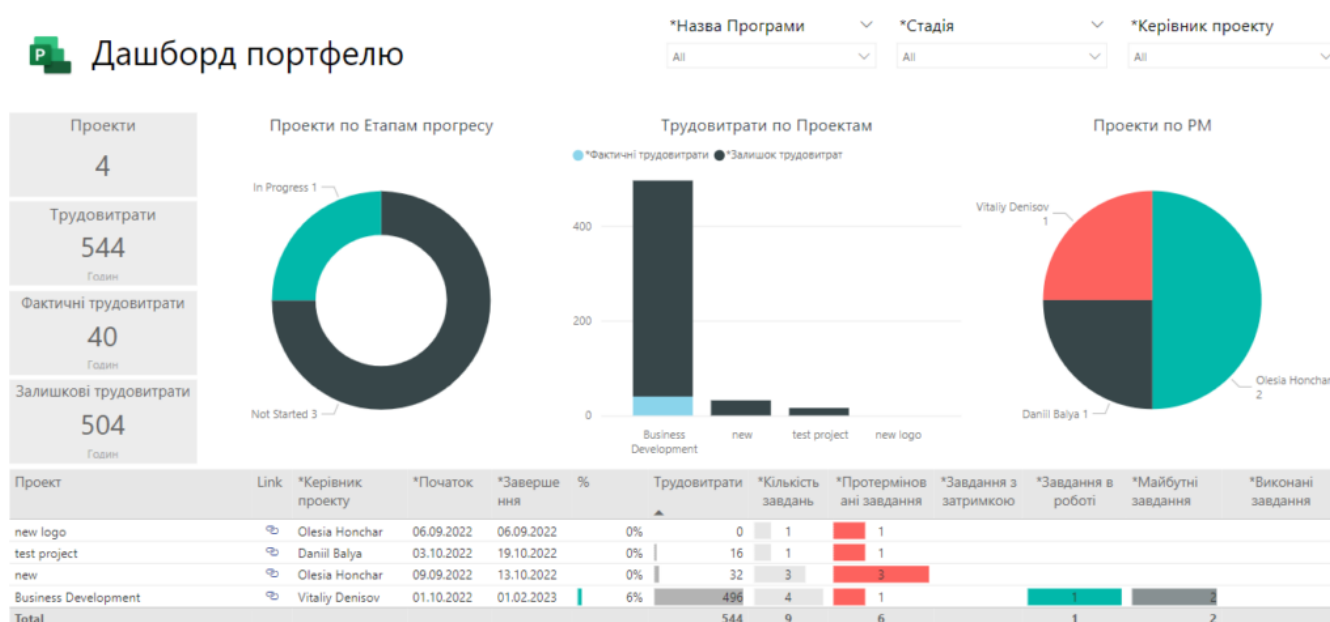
Дашборд портфелю

*Назва Програми
All
*Стадія
All
*Керівник проекту
All

Проекти
4

Трудовитрати
544
Годин

Фактичні трудовитрати
40
Годин

Залишкові трудовитрати
504
Годин

Проекти по Етапам прогресу
In Progress 1
Not Started 3

Трудовитрати по Проектам
*Фактичні трудовитрати *Залишок трудовитрат
400
200
0
Business Development
new
test project
new logo

Проекти по PM
Vitaliy Denisov 1
Olesia Honchar 2
Daniil Balya 1

| Проект | Link | *Керівник проекту | *Початок | *Завершення | % | Трудовитрати | *Кількість завдань | *Протерміновані завдання | *Завдання з затримкою | *Завдання в роботі | *Майбутні завдання | *Виконані завдання |
|---|---|---|---|---|---|---|---|---|---|---|---|---|
| new logo | | Olesia Honchar | 06.09.2022 | 06.09.2022 | 0% | 0 | 1 | 1 | | | | |
| test project | | Daniil Balya | 03.10.2022 | 19.10.2022 | 0% | 16 | 1 | 1 | | | | |
| new | | Olesia Honchar | 09.09.2022 | 13.10.2022 | 0% | 32 | 3 | 3 | | | | |
| Business Development | | Vitaliy Denisov | 01.10.2022 | 01.02.2023 | 6% | 496 | 4 | 1 | | 1 | 2 | |
| Total | | | | | | 544 | 9 | 6 | | 1 | 2 | |